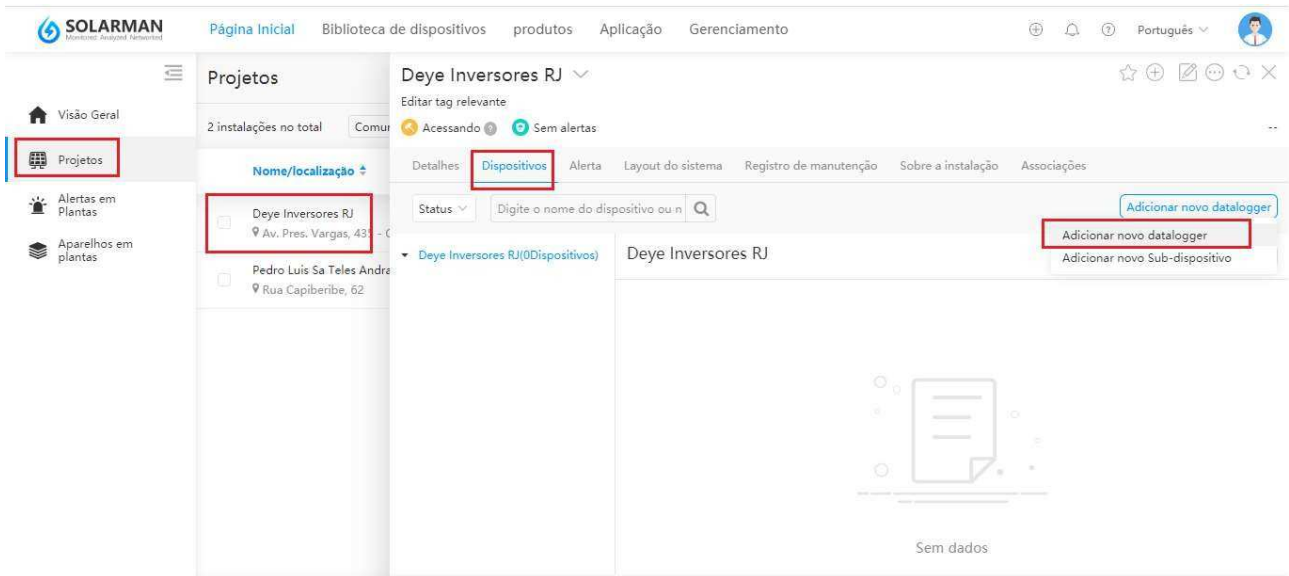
SOLARMAN
Monitored Analyzed Networked

Página Inicial Biblioteca de dispositivos produtos Aplicação Gerenciamento

Português

Visão Geral
Projetos
Alertas em Plantas
Aparelhos em plantas

Projetos
2 instalações no total Comun
Nome/localização
Deye Inversores RJ
Av. Pres. Vargas, 43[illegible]
Pedro Luis Sa Teles Andra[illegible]
Rua Capiberibe, 62

Deye Inversores RJ
Editar tag relevante
Acessando Sem alertas
--

Detalhes Dispositivos Alerta Layout do sistema Registro de manutenção Sobre a instalação Associações

Status Digite o nome do dispositivo ou n
Adicionar novo datalogger
Adicionar novo datalogger
Adicionar novo Sub-dispositivo

Deye Inversores RJ(0Dispositivos)
Deye Inversores RJ

Sem dados